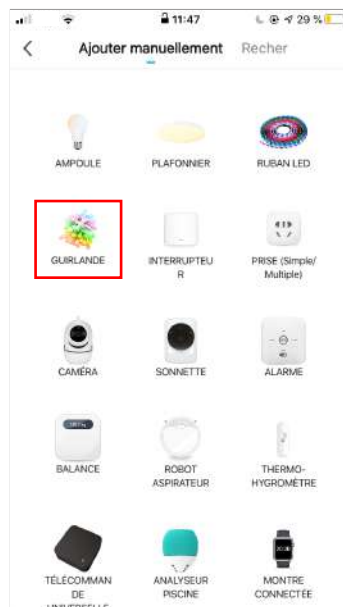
11:47
29 %

Ajouter manuellement Recher

AMPOULE
PLAFONNIER
RUBAN LED

GUIRLANDE
INTERRUPTEUR
PRISE (Simple/ Multiple)

CAMÉRA
SONNETTE
ALARME

BALANCE
ROBOT ASPIRATEUR
THERMO-HYGROMÈTRE

TÉLÉCOMMANDE UNIVERSELLE
ANALYSEUR PISCINE
MONTRE CONNECTÉE